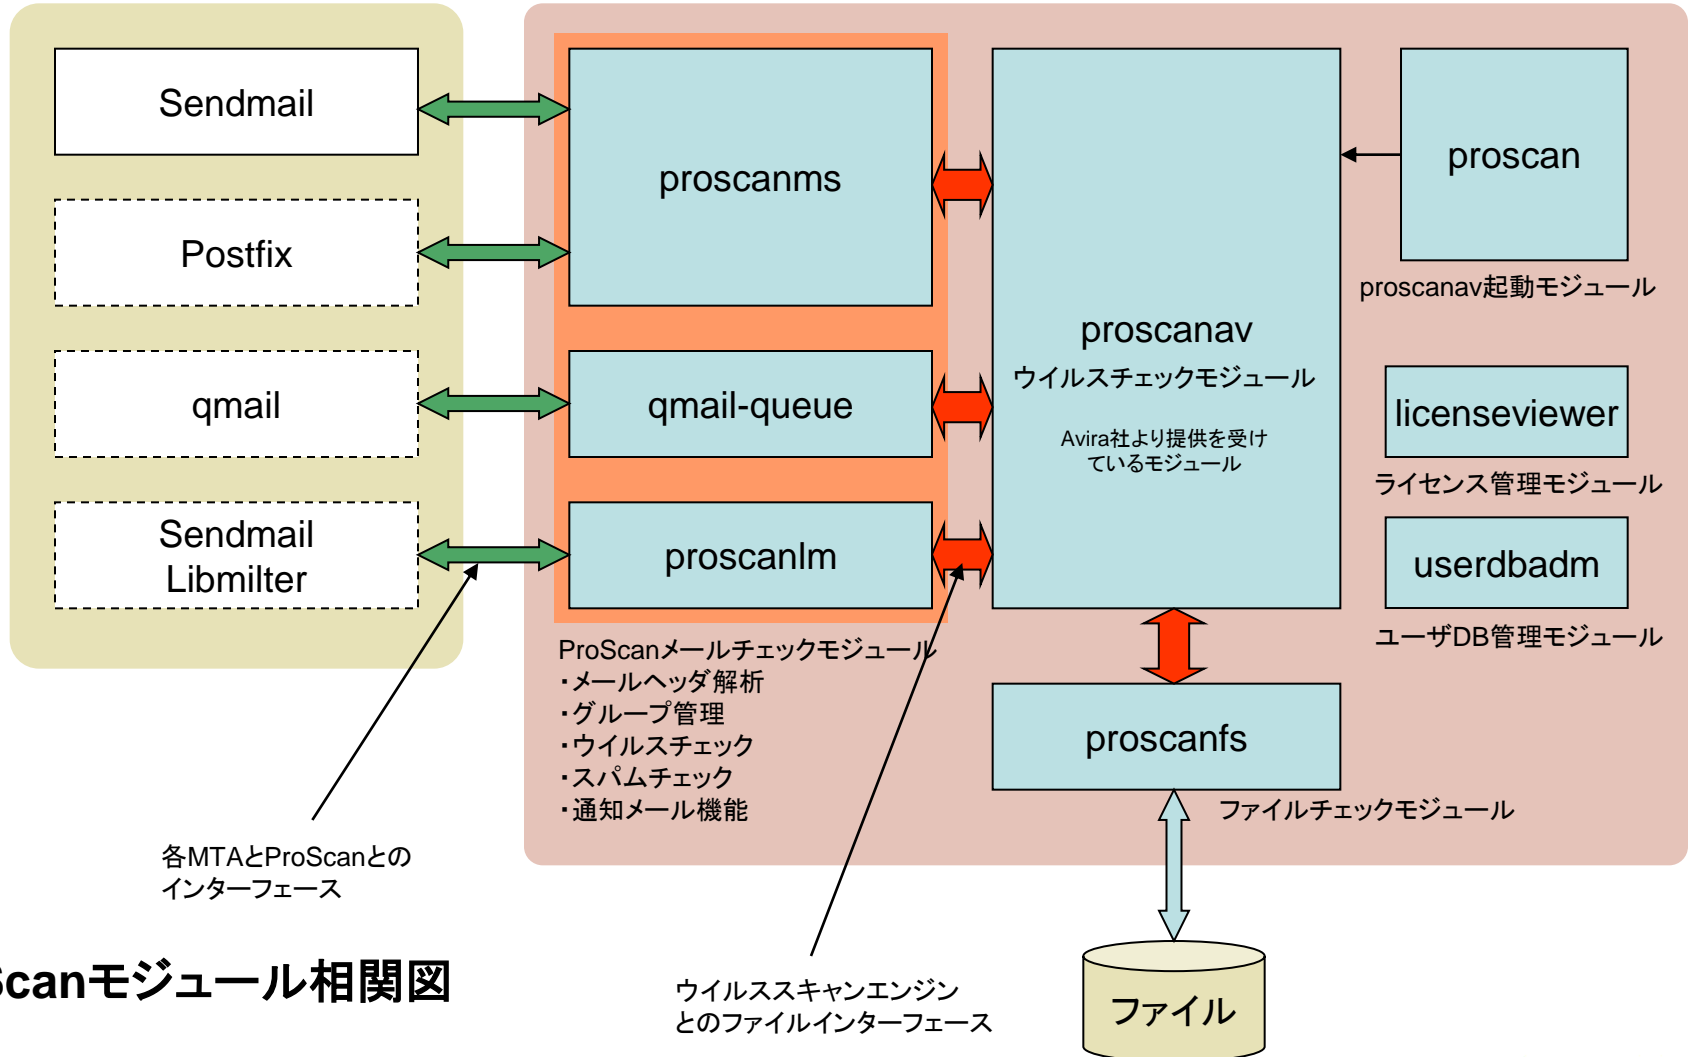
Sendmail

Postfix

qmail

Sendmail Libmilter

proscanms

qmail-queue

proscanlm

proscanav

ウイルスチェックモジュール

Avira社より提供を受けているモジュール

proscan

proscanav起動モジュール

licenseviewer

ライセンス管理モジュール

userdbadm

ユーザDB管理モジュール

proscanfs

ファイルチェックモジュール

ProScanメールチェックモジュール
・メールヘッダ解析
・グループ管理
・ウイルスチェック
・スパムチェック
・通知メール機能

各MTAとProScanとのインターフェース

ウイルススキャンエンジンとのファイルインターフェース

ファイル

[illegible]Scanモジュール相関図